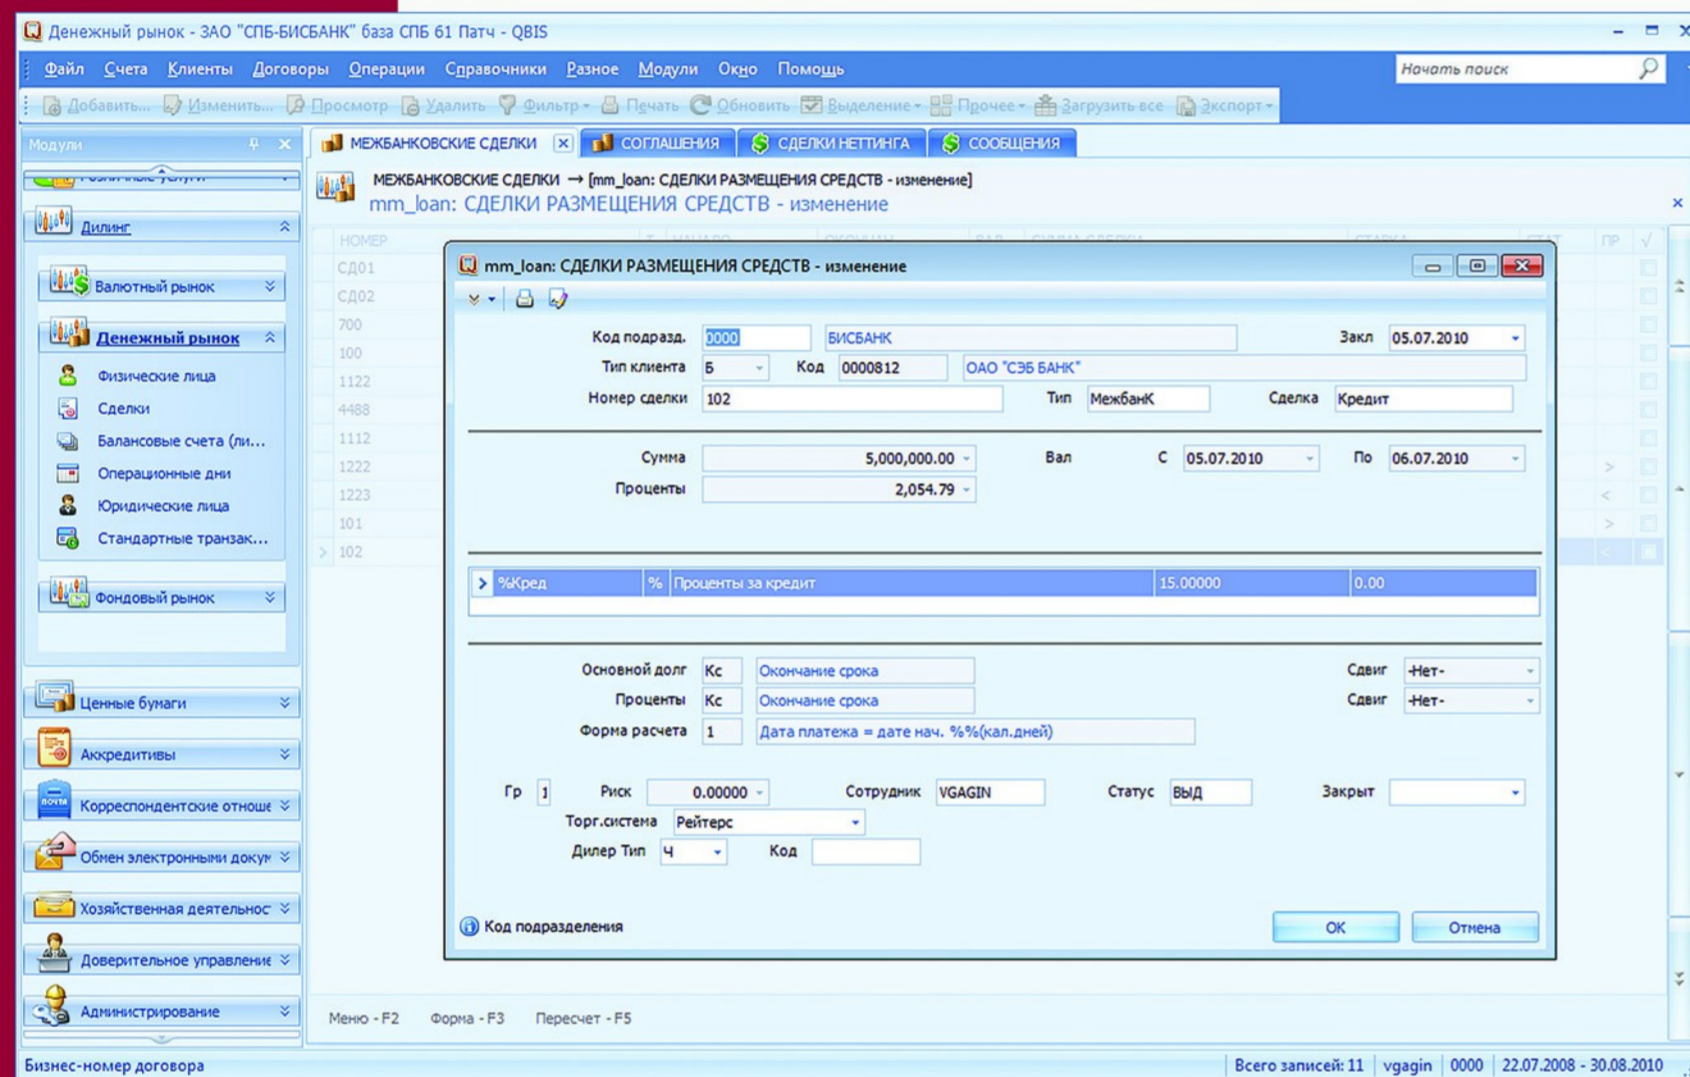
Денежный рынок - ЗАО "СПБ-БИСБАНК" база СПБ 61 Патч - QBIS

Файл Счета Клиенты Договоры Операции Справочники Разное Модули Окно Помощь

Начать поиск

Добавить... Изменить... Просмотр Удалить Фильтр Печать Обновить Выделение Прочее Загрузить все Экспорт

Модули

Дилинг

Валютный рынок

Денежный рынок

Физические лица

Сделки

Балансовые счета (ли...

Операционные дни

Юридические лица

Стандартные транзак...

Фондовый рынок

Ценные бумаги

Аккредитивы

Корреспондентские отноше

Обмен электронными доку

Хозяйственная деятельнос

Доверительное управление

Администрирование

МЕЖБАНКОВСКИЕ СДЕЛКИ СОГЛАШЕНИЯ СДЕЛКИ НЕТТИНГА СООБЩЕНИЯ

МЕЖБАНКОВСКИЕ СДЕЛКИ → [mm_loan: СДЕЛКИ РАЗМЕЩЕНИЯ СРЕДСТВ - изменение]
mm_loan: СДЕЛКИ РАЗМЕЩЕНИЯ СРЕДСТВ - изменение

НОМЕР
СД01
СД02
700
100
1122
4488
1112
1222
1223
101
102

mm_loan: СДЕЛКИ РАЗМЕЩЕНИЯ СРЕДСТВ - изменение

Код подразд. 0000 БИСБАНК Закл 05.07.2010
Тип клиента Б Код 0000812 ОАО "СЭБ БАНК"
Номер сделки 102 Тип МежбанК Сделка Кредит

Сумма 5,000,000.00 Вал С 05.07.2010 По 06.07.2010
Проценты 2,054.79

| %Кред | % | Проценты за кредит | 15.00000 | 0.00 |
|---|---|---|---|---|

Основной долг Кс Окончание срока Сдвиг -Нет-
Проценты Кс Окончание срока Сдвиг -Нет-
Форма расчета 1 Дата платежа = дате нач. %%(кал.дней)

Гр 1 Риск 0.00000 Сотрудник VGAGIN Статус ВЫД Закрыт
Торг.система Рейтерс
Дилер Тип Ч Код

Код подразделения

ОК Отмена

Меню - F2 Форма - F3 Пересчет - F5

Бизнес-номер договора Всего записей: 11 vgagin 0000 22.07.2008 - 30.08.2010